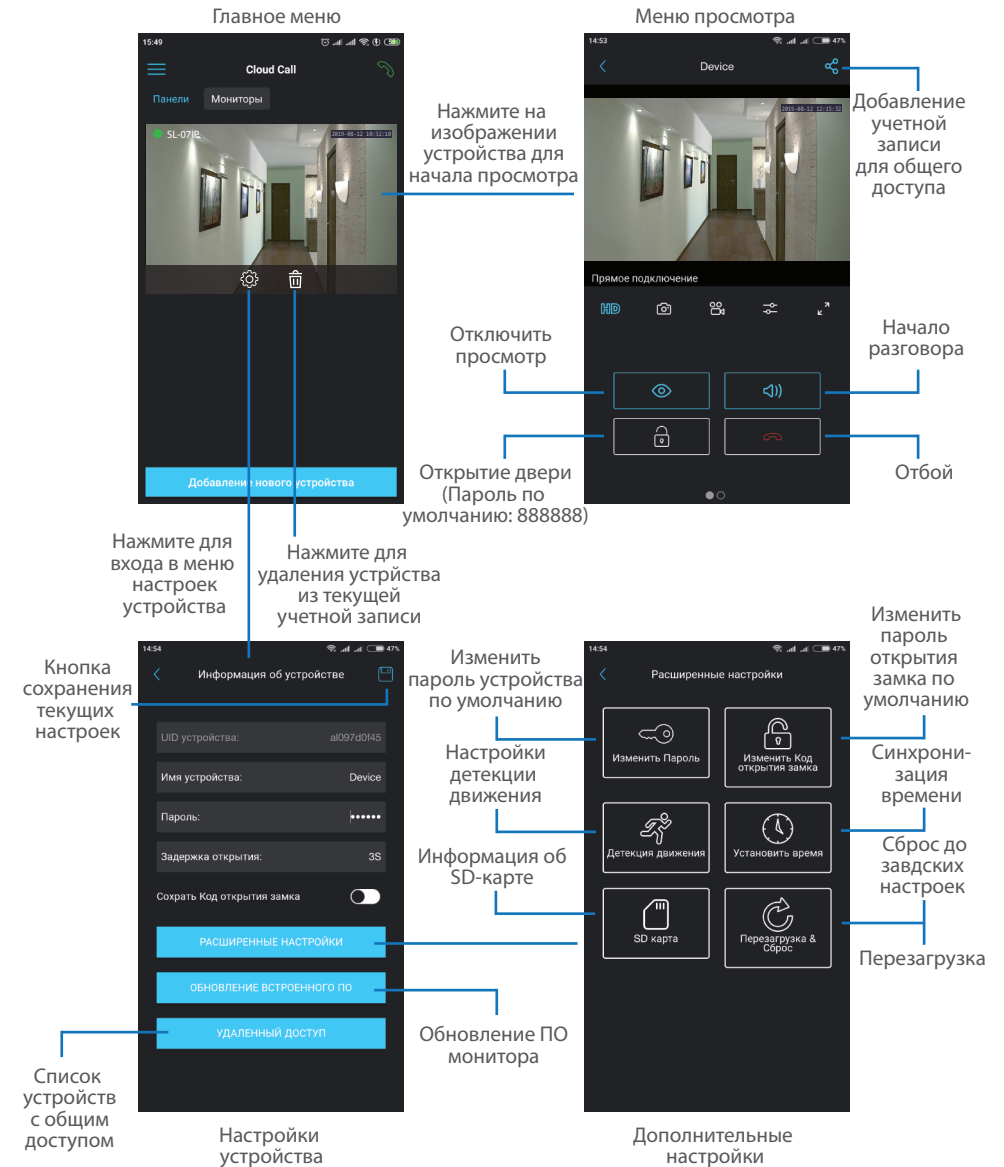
Главное меню

15:49

Cloud Call

Панели Мониторы

SL-07IP 2019-08-12 18:12:10

Добавление нового устройства

Нажмите на изображении устройства для начала просмотра

Меню просмотра

14:53 47%

Device

2019-08-12 12:15:32

Прямое подключение

HD

Добавление учетной записи для общего доступа

Отключить просмотр

Начало разговора

Открытие двери (Пароль по умолчанию: 888888)

Отбой

Нажмите для входа в меню настроек устройства

Нажмите для удаления устрйства из текущей учетной записи

14:54 47%

Информация об устройстве

Кнопка сохранения текущих настроек

UID устройства: al097d0f45

Имя устройства: Device

Пароль: ••••••

Задержка открытия: 3S

Сохрать Код открытия замка

РАСШИРЕННЫЕ НАСТРОЙКИ

ОБНОВЛЕНИЕ ВСТРОЕННОГО ПО

УДАЛЕННЫЙ ДОСТУП

Список устройств с общим доступом

Настройки устройства

Обновление ПО монитора

14:54 47%

Расширенные настройки

Изменить пароль устройства по умолчанию

Изменить Пароль

Изменить Код открытия замка

Изменить пароль открытия замка по умолчанию

Настройки детекции движения

Детекция движения

Установить время

Синхронизация времени

Сброс до завдских настроек

Информация об SD-карте

SD карта

Перезагрузка & Сброс

Перезагрузка

Дополнительные настройки